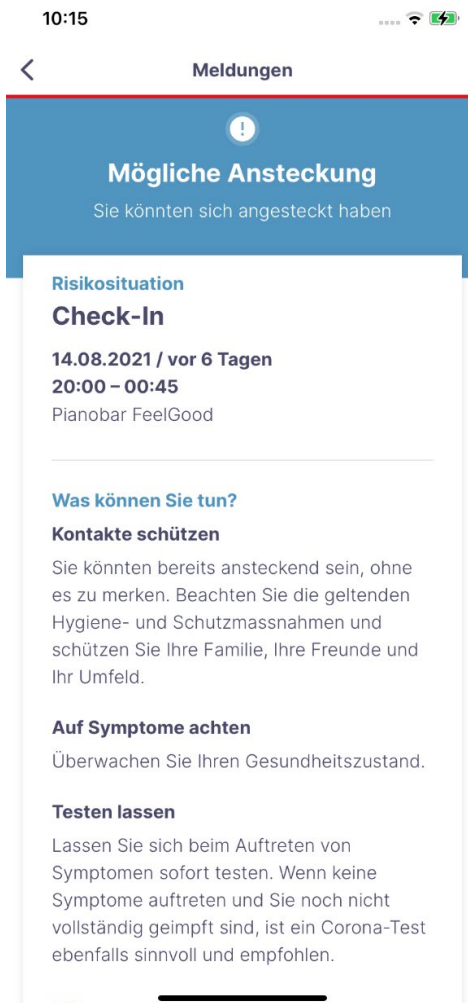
10:15

Meldungen

!

Mögliche Ansteckung

Sie könnten sich angesteckt haben

Risikosituation

Check-In

14.08.2021 / vor 6 Tagen
20:00 – 00:45
Pianobar FeelGood

Was können Sie tun?

Kontakte schützen

Sie könnten bereits ansteckend sein, ohne es zu merken. Beachten Sie die geltenden Hygiene- und Schutzmassnahmen und schützen Sie Ihre Familie, Ihre Freunde und Ihr Umfeld.

Auf Symptome achten

Überwachen Sie Ihren Gesundheitszustand.

Testen lassen

Lassen Sie sich beim Auftreten von Symptomen sofort testen. Wenn keine Symptome auftreten und Sie noch nicht vollständig geimpft sind, ist ein Corona-Test ebenfalls sinnvoll und empfohlen.